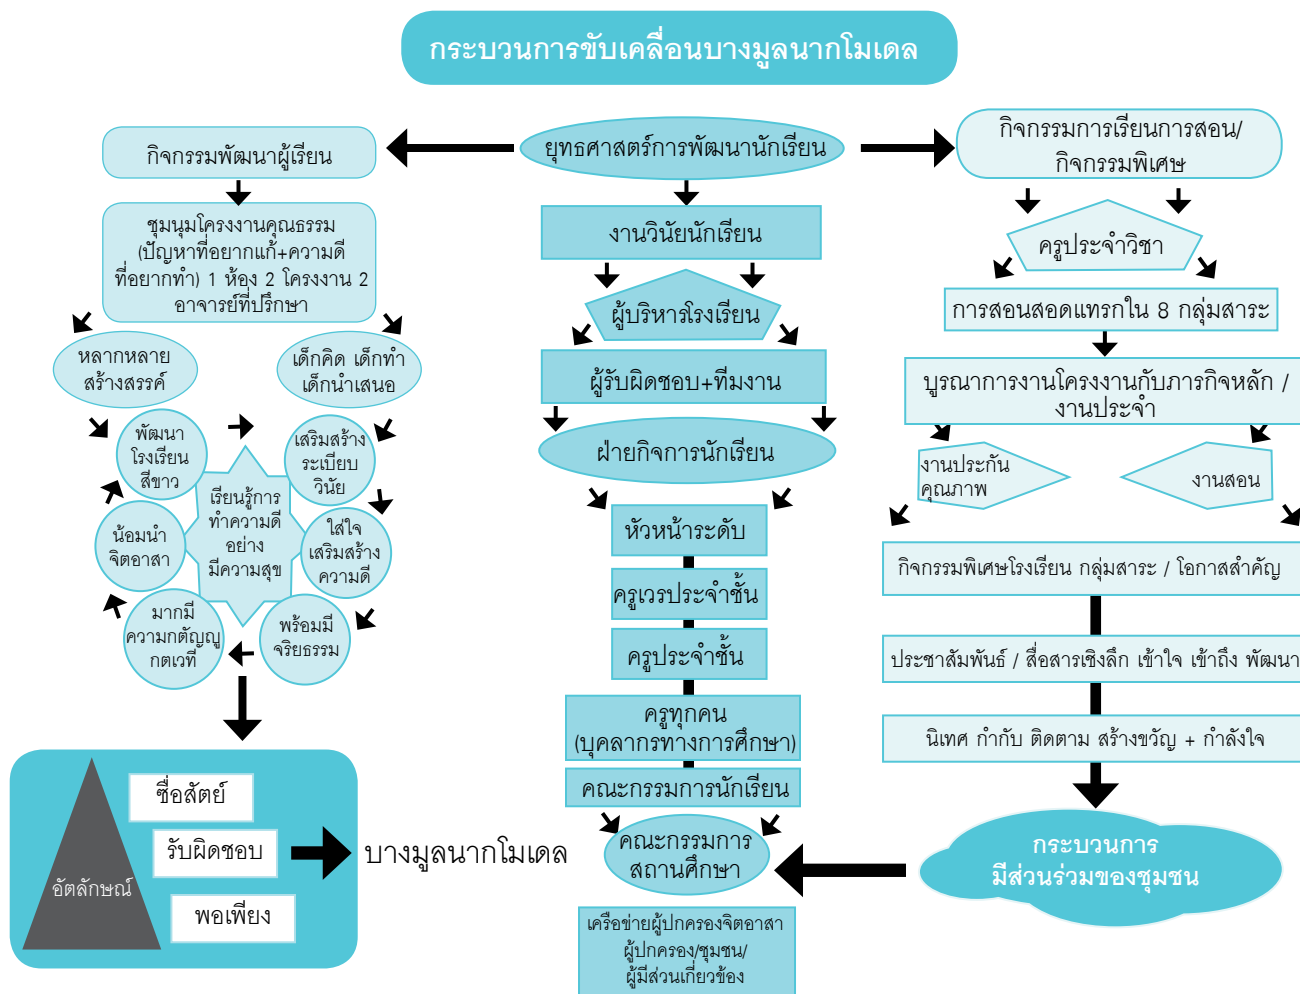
กระบวนการขับเคลื่อนบางมูลนากโมเดล

กิจกรรมพัฒนาผู้เรียน

ยุทธศาสตร์การพัฒนานักเรียน

กิจกรรมการเรียนการสอน/ กิจกรรมพิเศษ

ชุมนุมโครงงานคุณธรรม (ปัญหาที่อยากแก้+ความดีที่อยากทำ) 1 ห้อง 2 โครงงาน 2 อาจารย์ที่ปรึกษา

หลากหลาย สร้างสรรค์

เด็กคิด เด็กทำ เด็กนำเสนอ

พัฒนา โรงเรียน สีขาว

เสริมสร้าง ระเบียบ วินัย

เรียนรู้การ ทำความดี อย่าง มีความสุข

น้อมนำ จิตอาสา

ใส่ใจ เสริมสร้าง ความดี

มากมี ความกตัญญู กตเวที

พร้อมมี จริยธรรม

อัตลักษณ์

ซื่อสัตย์

รับผิดชอบ

พอเพียง

บางมูลนากโมเดล

งานวินัยนักเรียน

ผู้บริหารโรงเรียน

ผู้รับผิดชอบ+ทีมงาน

ฝ่ายกิจการนักเรียน

หัวหน้าระดับ

ครูเวรประจำชั้น

ครูประจำชั้น

ครูทุกคน (บุคลากรทางการศึกษา)

คณะกรรมการนักเรียน

คณะกรรมการ สถานศึกษา

เครือข่ายผู้ปกครองจิตอาสา ผู้ปกครอง/ชุมชน/ ผู้มีส่วนเกี่ยวข้อง

ครูประจำวิชา

การสอนสอดแทรกใน 8 กลุ่มสาระ

บูรณาการงานโครงงานกับภารกิจหลัก / งานประจำ

งานประกัน คุณภาพ

งานสอน

กิจกรรมพิเศษโรงเรียน กลุ่มสาระ / โอกาสสำคัญ

ประชาสัมพันธ์ / สื่อสารเชิงลึก เข้าใจ เข้าถึง พัฒนา

นิเทศ กำกับ ติดตาม สร้างขวัญ + กำลังใจ

กระบวนการ มีส่วนร่วมของชุมชน